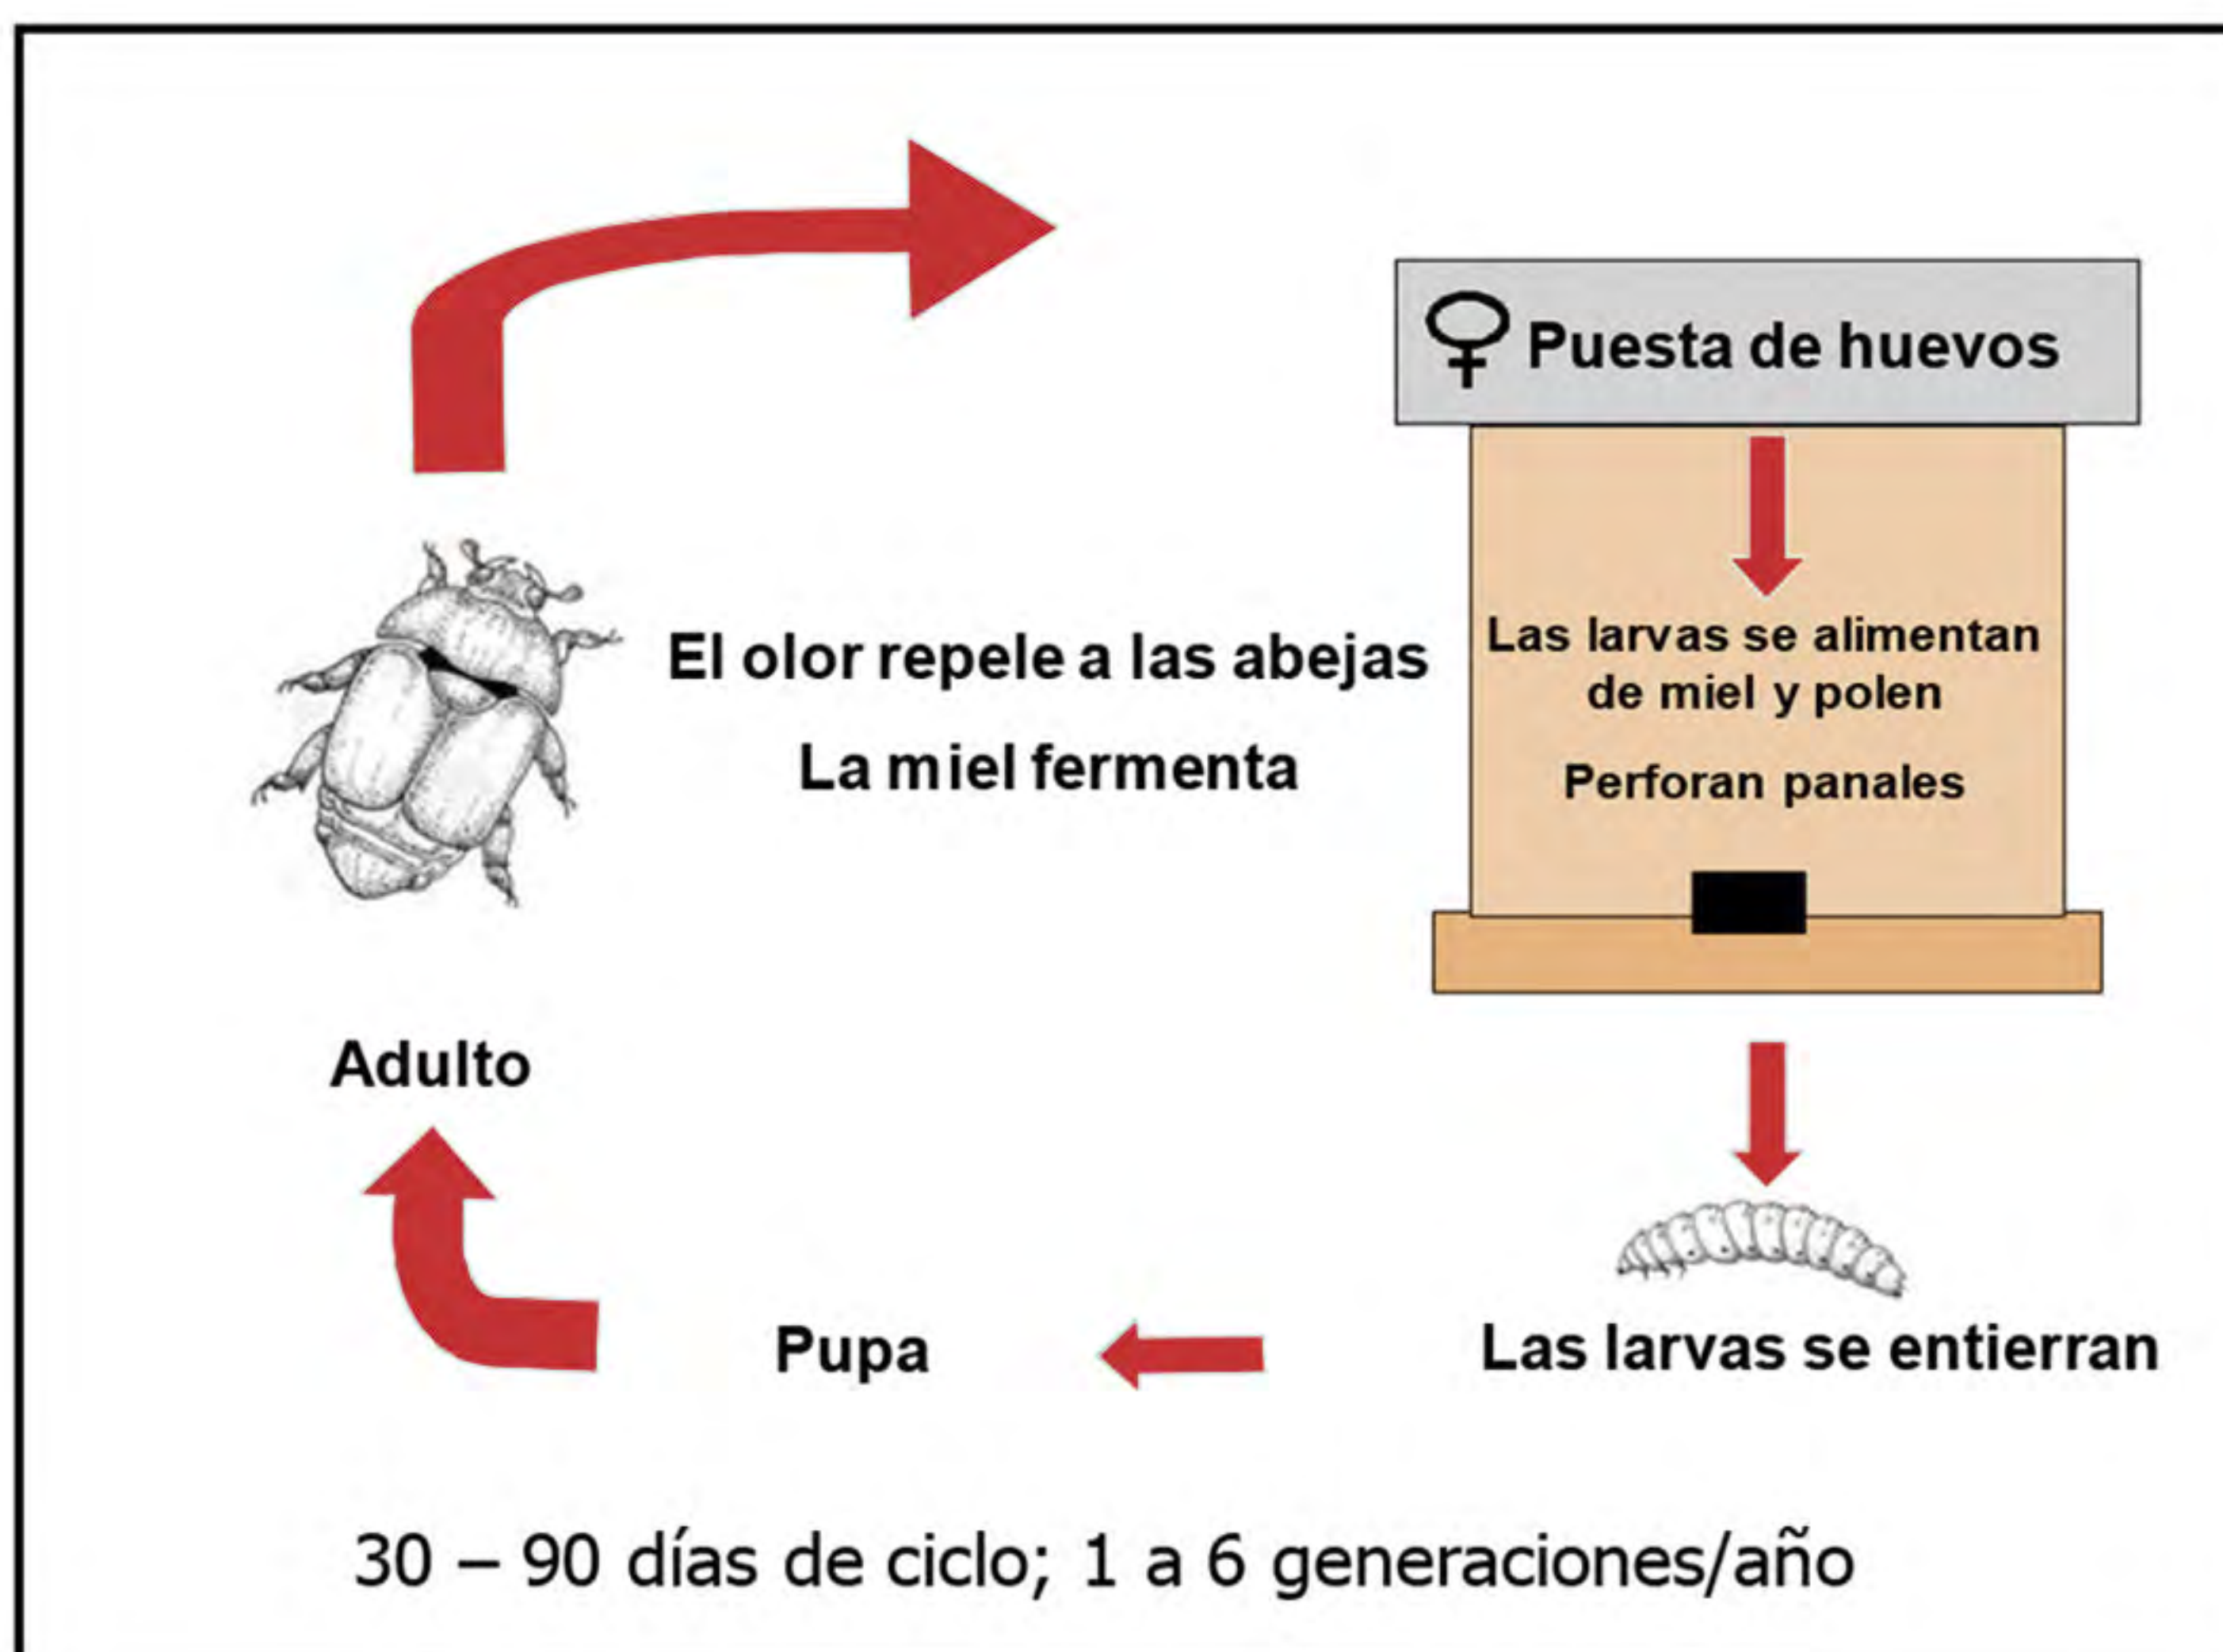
♀ Puesta de huevos

Las larvas se alimentan de miel y polen

Perforan panales

El olor repele a las abejas

La miel fermenta

Adulto

Las larvas se entierran

Pupa

30 – 90 días de ciclo; 1 a 6 generaciones/año